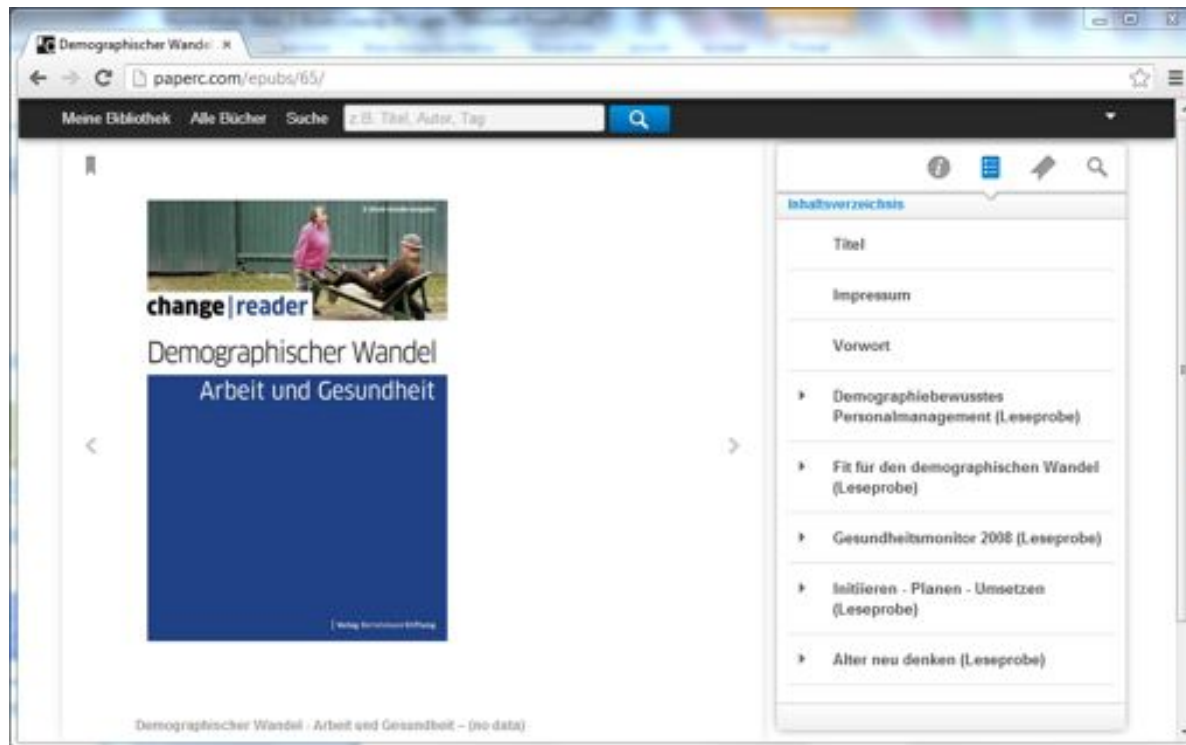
Demographischer Wande ×

paperc.com/epubs/65/

Meine Bibliothek Alle Bücher Suche z.B. Titel, Autor, Tag

change|reader

Demographischer Wandel

Arbeit und Gesundheit

| Verlag Bertelsmann Stiftung

Inhaltsverzeichnis

Titel

Impressum

Vorwort

Demographiebewusstes Personalmanagement (Leseprobe)

Fit für den demographischen Wandel (Leseprobe)

Gesundheitsmonitor 2008 (Leseprobe)

Initiieren - Planen - Umsetzen (Leseprobe)

Alter neu denken (Leseprobe)

Demographischer Wandel - Arbeit und Gesundheit – (no data)